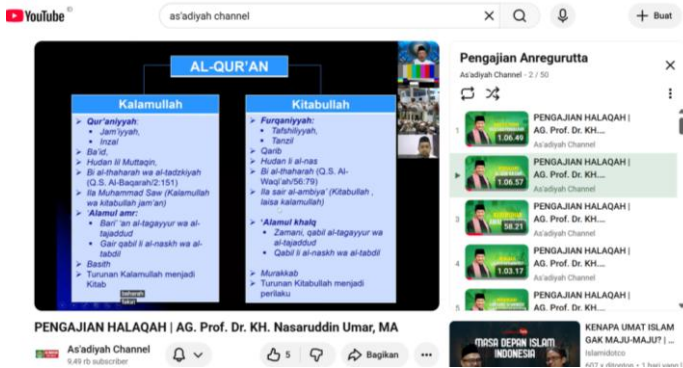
YouTube ID

as'adiyah channel

+ Buat

AL-QUR'AN

Kalamullah
➢ Qur'aniyyah:
▪ Jam'iyyah,
▪ Inzal
➢ Ba'id,
➢ Hudan lil Muttaqin,
➢ Bi al-thaharah wa al-tadzkiyah (Q.S. Al-Baqarah/2:151)
➢ Ila Muhammad Saw (Kalamullah wa kitabullah jam'an)
➢ 'Alamul amr:
▪ Bari' 'an al-tagayyur wa al-tajaddud
▪ Gair qabil li al-naskh wa al-tabdil
➢ Basith
➢ Turunan Kalamullah menjadi Kitab

Kitabullah
➢ Furqaniyyah:
▪ Tafshiliyyah,
▪ Tanzil
➢ Qarib
➢ Hudan li al-nas
➢ Bi al-thaharah (Q.S. Al-Waqi'ah/56:79)
➢ Ila sair al-ambiya' (Kitabullah , laisa kalamullah)
➢ 'Alamul khalq
▪ Zamani, qabil al-tagayyur wa al-tajaddud
▪ Qabil li al-naskh wa al-tabdil
➢ Murakkab
➢ Turunan Kitabullah menjadi perilaku

PENGAJIAN HALAQAH | AG. Prof. Dr. KH. Nasaruddin Umar, MA

As'adiyah Channel
9,49 rb subscriber

5
Bagikan

Pengajian Anregurutta
As'adiyah Channel - 2 / 50

1 1.06.49 PENGAJIAN HALAQAH | AG. Prof. Dr. KH....
As'adiyah Channel

1.06.57 PENGAJIAN HALAQAH | AG. Prof. Dr. KH....
As'adiyah Channel

3 58.21 PENGAJIAN HALAQAH | AG. Prof. Dr. KH....
As'adiyah Channel

4 1.03.17 PENGAJIAN HALAQAH | AG. Prof. Dr. KH....
As'adiyah Channel

PENGAJIAN HALAQAH | AG. Prof. Dr. KH....

MASA DEPAN ISLAM INDONESIA
KENAPA UMAT ISLAM GAK MAJU-MAJU? | ...
Islamidotco
607 x ditonton • 1 hari yang l